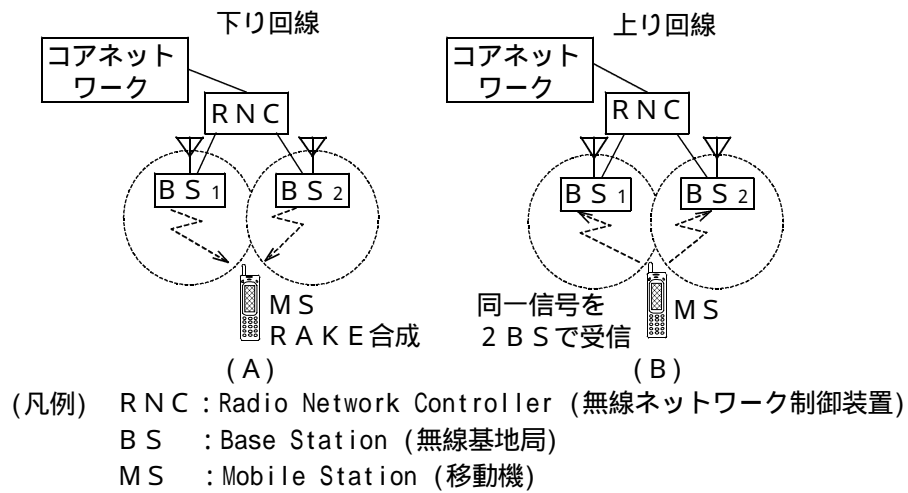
下り回線

コアネットワーク

RNC

BS1

BS2

MS
RAKE合成

(A)

上り回線

コアネットワーク

RNC

BS1

BS2

同一信号を
2BSで受信

MS

(B)

(凡例) RNC：Radio Network Controller (無線ネットワーク制御装置)
BS ：Base Station (無線基地局)
MS ：Mobile Station (移動機)